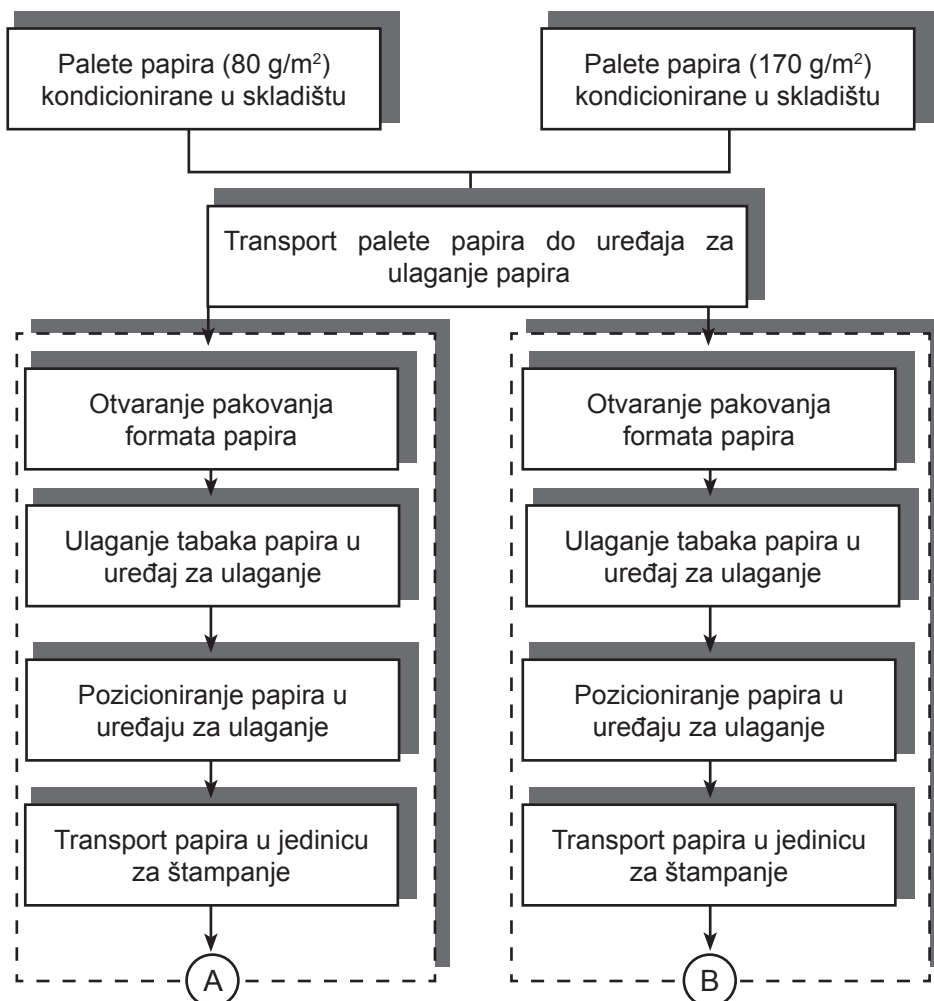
Palete papira (80 g/m$^2$) kondicionirane u skladištu

Palete papira (170 g/m$^2$) kondicionirane u skladištu

Transport palete papira do uređaja za ulaganje papira

Otvaranje pakovanja formata papira

Ulaganje tabaka papira u uređaj za ulaganje

Pozicioniranje papira u uređaju za ulaganje

Transport papira u jedinicu za štampanje

A

Otvaranje pakovanja formata papira

Ulaganje tabaka papira u uređaj za ulaganje

Pozicioniranje papira u uređaju za ulaganje

Transport papira u jedinicu za štampanje

B